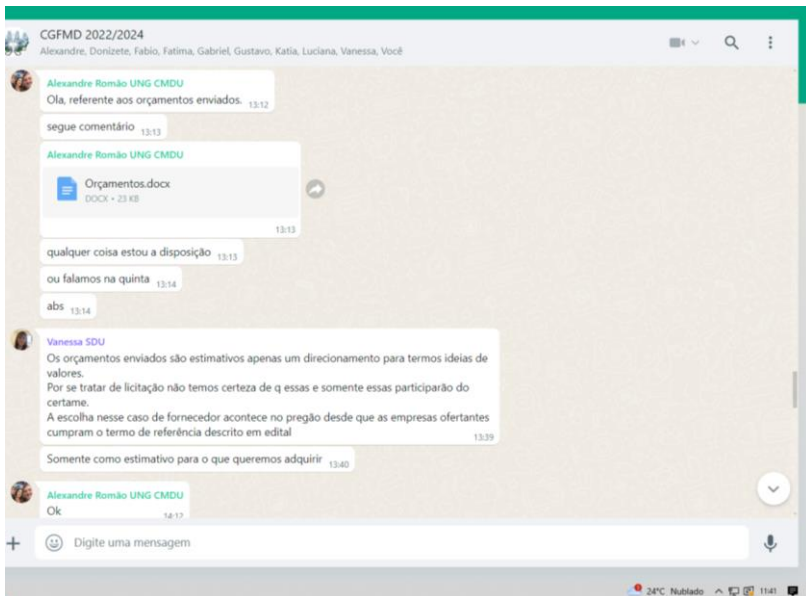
CGFMD 2022/2024
Alexandre, Donizete, Fabio, Fatima, Gabriel, Gustavo, Katia, Luciana, Vanessa, Você

Alexandre Romão UNG CMDU
Ola, referente aos orçamentos enviados. 13:12

segue comentário 13:13

Alexandre Romão UNG CMDU
Orçamentos.docx
DOCX • 23 KB
13:13

qualquer coisa estou a disposição 13:13

ou falamos na quinta 13:14

abs 13:14

Vanessa SDU
Os orçamentos enviados são estimativos apenas um direcionamento para termos ideias de valores.
Por se tratar de licitação não temos certeza de q essas e somente essas participarão do certame.
A escolha nesse caso de fornecedor acontece no pregão desde que as empresas ofertantes cumpram o termo de referência descrito em edital
13:39

Somente como estimativo para o que queremos adquirir 13:40

Alexandre Romão UNG CMDU
Ok
14:17

Digite uma mensagem

24°C Nublado 11:41